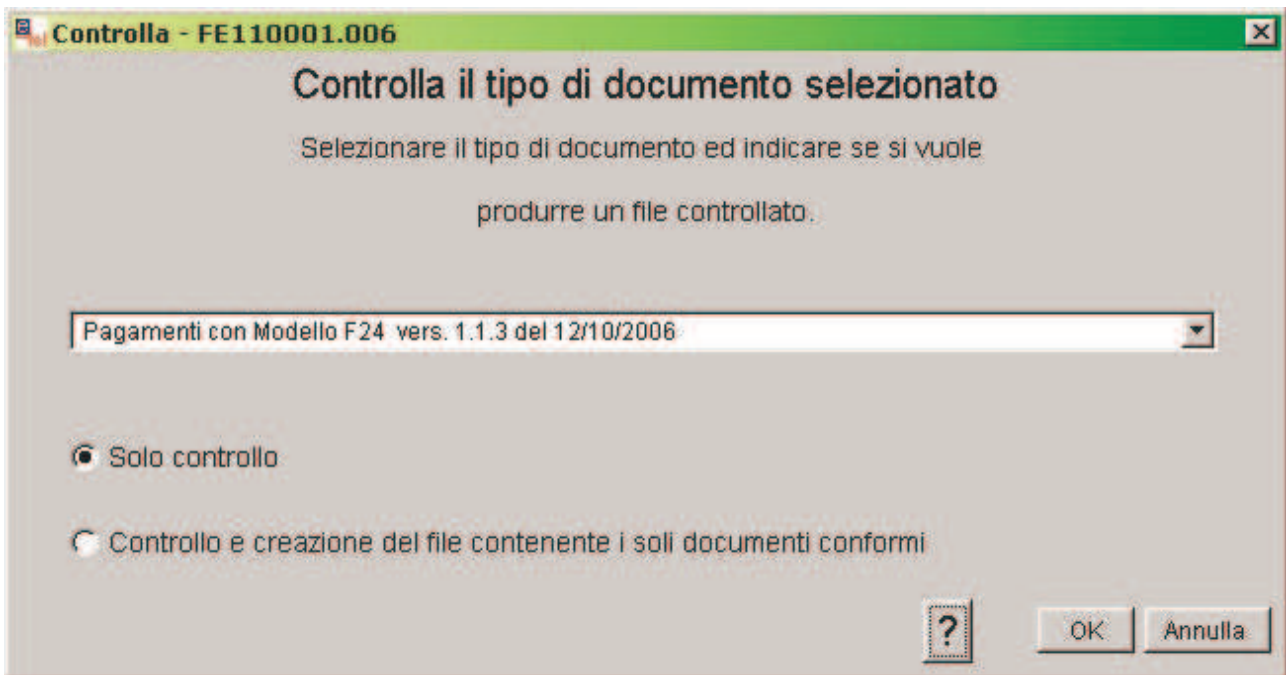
Controlla - FE110001.006

Controlla il tipo di documento selezionato

Selezionare il tipo di documento ed indicare se si vuole produrre un file controllato.

Pagamenti con Modello F24 vers. 1.1.3 del 12/10/2006

Solo controllo

Controllo e creazione del file contenente i soli documenti conformi

?

OK

Annulla